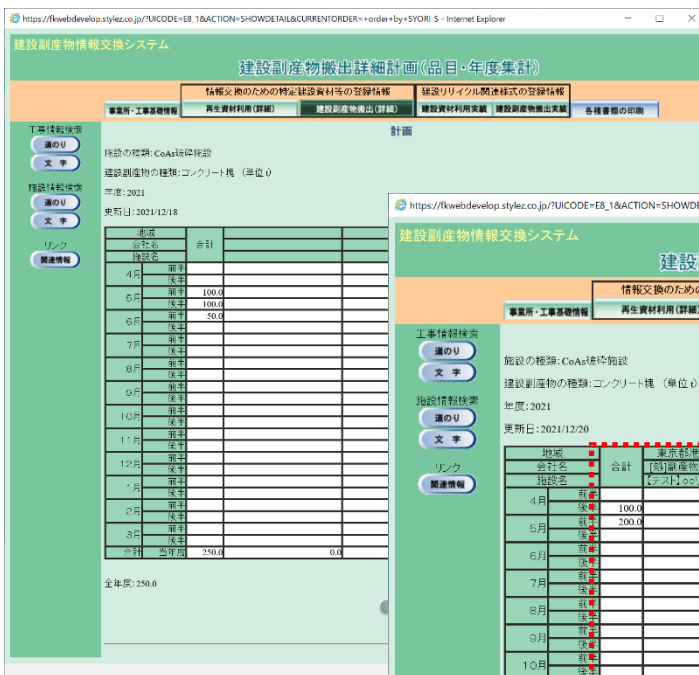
https://fkwebdevelop.stylez.co.jp/?UICODE=E8_1&ACTION=SHOWDETAIL&CURRENTORDER=+order+by+SYORI_S - Internet Explorer

建設副産物情報交換システム

建設副産物搬出詳細計画(品目・年度集計)

情報交換のための特定建設資材等の登録情報
建設リサイクル関連様式の登録情報

事業所・工事基礎情報 | 再生資材利用(詳細) | 建設副産物搬出(詳細) | 建設資材利用実績 | 建設副産物搬出実績 | 各種書類の印刷

工事情報検索
道のり
文字
施設情報検索
道のり
文字
リンク
関連情報

計画

施設の種類: CoAs破砕施設
建設副産物の種類: コンクリート塊 (単位t)
年度: 2021
更新日: 2021/12/18

| | | 地域 | 合計 | | |
|---|---|---|---|---|---|
| | | 会社名 | | | |
| | | 施設名 | | | |
| 4月 | 前半 | | | | |
| | 後半 | | | | |
| 5月 | 前半 | | 100.0 | | |
| | 後半 | | 100.0 | | |
| 6月 | 前半 | | 50.0 | | |
| | 後半 | | | | |
| 7月 | 前半 | | | | |
| | 後半 | | | | |
| 8月 | 前半 | | | | |
| | 後半 | | | | |
| 9月 | 前半 | | | | |
| | 後半 | | | | |
| 10月 | 前半 | | | | |
| | 後半 | | | | |
| 11月 | 前半 | | | | |
| | 後半 | | | | |
| 12月 | 前半 | | | | |
| | 後半 | | | | |
| 1月 | 前半 | | | | |
| | 後半 | | | | |
| 2月 | 前半 | | | | |
| | 後半 | | | | |
| 3月 | 前半 | | | | |
| | 後半 | | | | |
| 合計 | 当年度 | | 250.0 | 0.0 | |

全年度: 250.0

https://fkwebdevelop.stylez.co.jp/?UICODE=E8_1&ACTION=SHOWDE

建設副産物情報交換システム

建設

情報交換のため

事業所・工事基礎情報 | 再生資材利用(詳細)

工事情報検索
道のり
文字
施設情報検索
道のり
文字
リンク
関連情報

施設の種類: CoAs破砕施設
建設副産物の種類: コンクリート塊 (単位t)
年度: 2021
更新日: 2021/12/20

| | 地域 | 合計 | 東京都港 |
|---|---|---|---|
| | 会社名 | | [処]副産物 |
| | 施設名 | | 【テスト】co1 |
| 4月 | 前 | | |
| | 後 | 100.0 | |
| 5月 | 前 | 200.0 | |
| | 後 | | |
| 6月 | 前 | | |
| | 後 | | |
| 7月 | 前 | | |
| | 後 | | |
| 8月 | 前 | | |
| | 後 | | |
| 9月 | 前 | | |
| | 後 | | |
| 10月 | 前 | | |